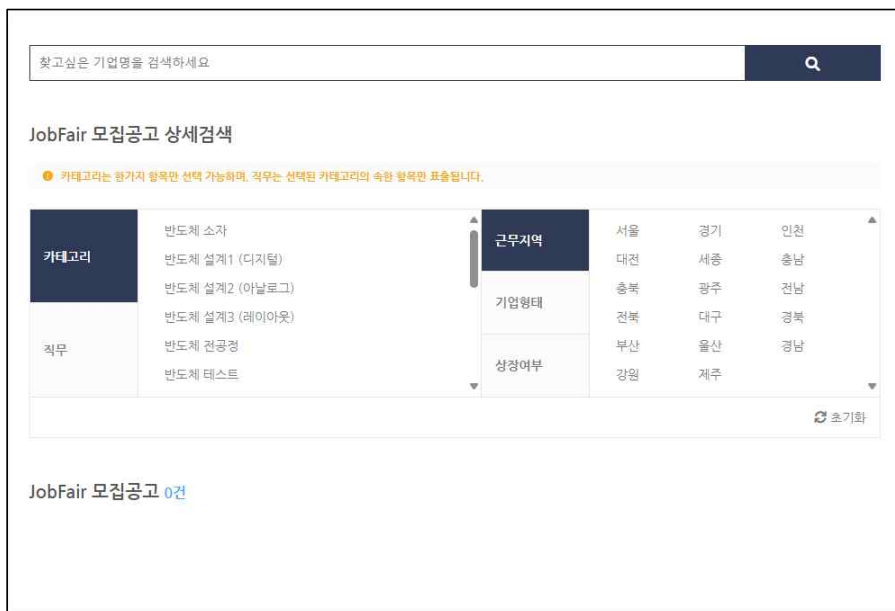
찾고싶은 기업명을 검색하세요

JobFair 모집공고 상세검색

카테고리는 한가지 항목만 선택 가능하며, 직무는 선택된 카테고리의 속한 항목만 표출됩니다.

카테고리
직무

반도체 소자
반도체 설계1 (디지털)
반도체 설계2 (아날로그)
반도체 설계3 (레이아웃)
반도체 전공정
반도체 테스트

근무지역
기업형태
상장여부

| 서울 | 경기 | 인천 |
|---|---|---|
| 대전 | 세종 | 충남 |
| 충북 | 광주 | 전남 |
| 전북 | 대구 | 경북 |
| 부산 | 울산 | 경남 |
| 강원 | 제주 | |

초기화

JobFair 모집공고 0건